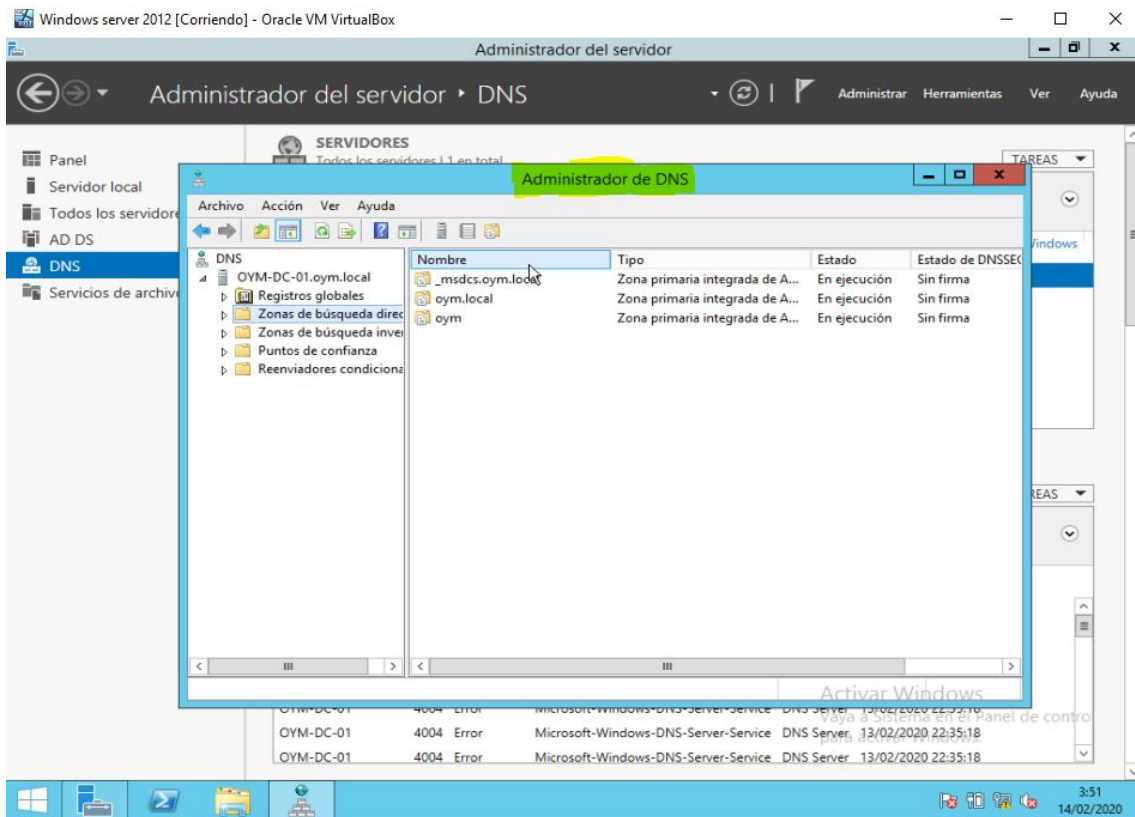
Windows server 2012 [Corriendo] - Oracle VM VirtualBox

Administrador del servidor

Administrador del servidor • DNS

Administrar Herramientas Ver Ayuda

Panel
Servidor local
Todos los servidore
AD DS
DNS
Servicios de archivo

SERVIDORES
Todos los servidores | 1 en total

TAREAS

Administrador de DNS

Archivo Acción Ver Ayuda

DNS
OYM-DC-01.oym.local
Registros globales
Zonas de búsqueda direc
Zonas de búsqueda inver
Puntos de confianza
Reenviadores condiciona

| Nombre | Tipo | Estado | Estado de DNSSEC |
|---|---|---|---|
| _msdcs.oym.local | Zona primaria integrada de A... | En ejecución | Sin firma |
| oym.local | Zona primaria integrada de A... | En ejecución | Sin firma |
| oym | Zona primaria integrada de A... | En ejecución | Sin firma |

Windows

TAREAS

Activar Windows
Vaya a Sistema en el Panel de control para activar Windows.

OYM-DC-01 4004 Error Microsoft-Windows-DNS-Server-Service DNS Server 13/02/2020 22:35:18
OYM-DC-01 4004 Error Microsoft-Windows-DNS-Server-Service DNS Server 13/02/2020 22:35:18
OYM-DC-01 4004 Error Microsoft-Windows-DNS-Server-Service DNS Server 13/02/2020 22:35:18

3:51
14/02/2020